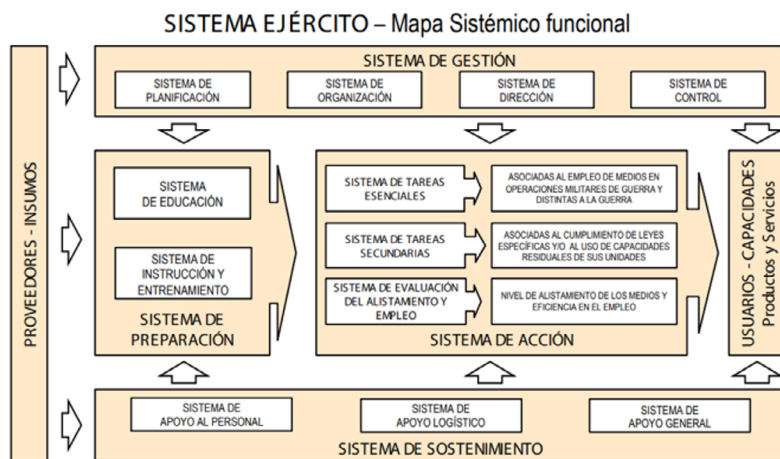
SISTEMA EJÉRCITO – Mapa Sistémico funcional

PROVEEDORES - INSUMOS

SISTEMA DE GESTIÓN

SISTEMA DE PLANIFICACIÓN

SISTEMA DE ORGANIZACIÓN

SISTEMA DE DIRECCIÓN

SISTEMA DE CONTROL

SISTEMA DE EDUCACIÓN

SISTEMA DE INSTRUCCIÓN Y ENTRENAMIENTO

SISTEMA DE PREPARACIÓN

SISTEMA DE TAREAS ESENCIALES

ASOCIADAS AL EMPLEO DE MEDIOS EN OPERACIONES MILITARES DE GUERRA Y DISTINTAS A LA GUERRA

SISTEMA DE TAREAS SECUNDARIAS

ASOCIADAS AL CUMPLIMIENTO DE LEYES ESPECÍFICAS Y/O AL USO DE CAPACIDADES RESIDUALES DE SUS UNIDADES

SISTEMA DE EVALUACIÓN DEL ALISTAMENTO Y EMPLEO

NIVEL DE ALISTAMIENTO DE LOS MEDIOS Y EFICIENCIA EN EL EMPLEO

SISTEMA DE ACCIÓN

USUARIOS - CAPACIDADES
Productos y Servicios

SISTEMA DE APOYO AL PERSONAL

SISTEMA DE APOYO LOGÍSTICO

SISTEMA DE APOYO GENERAL

SISTEMA DE SOSTENIMIENTO